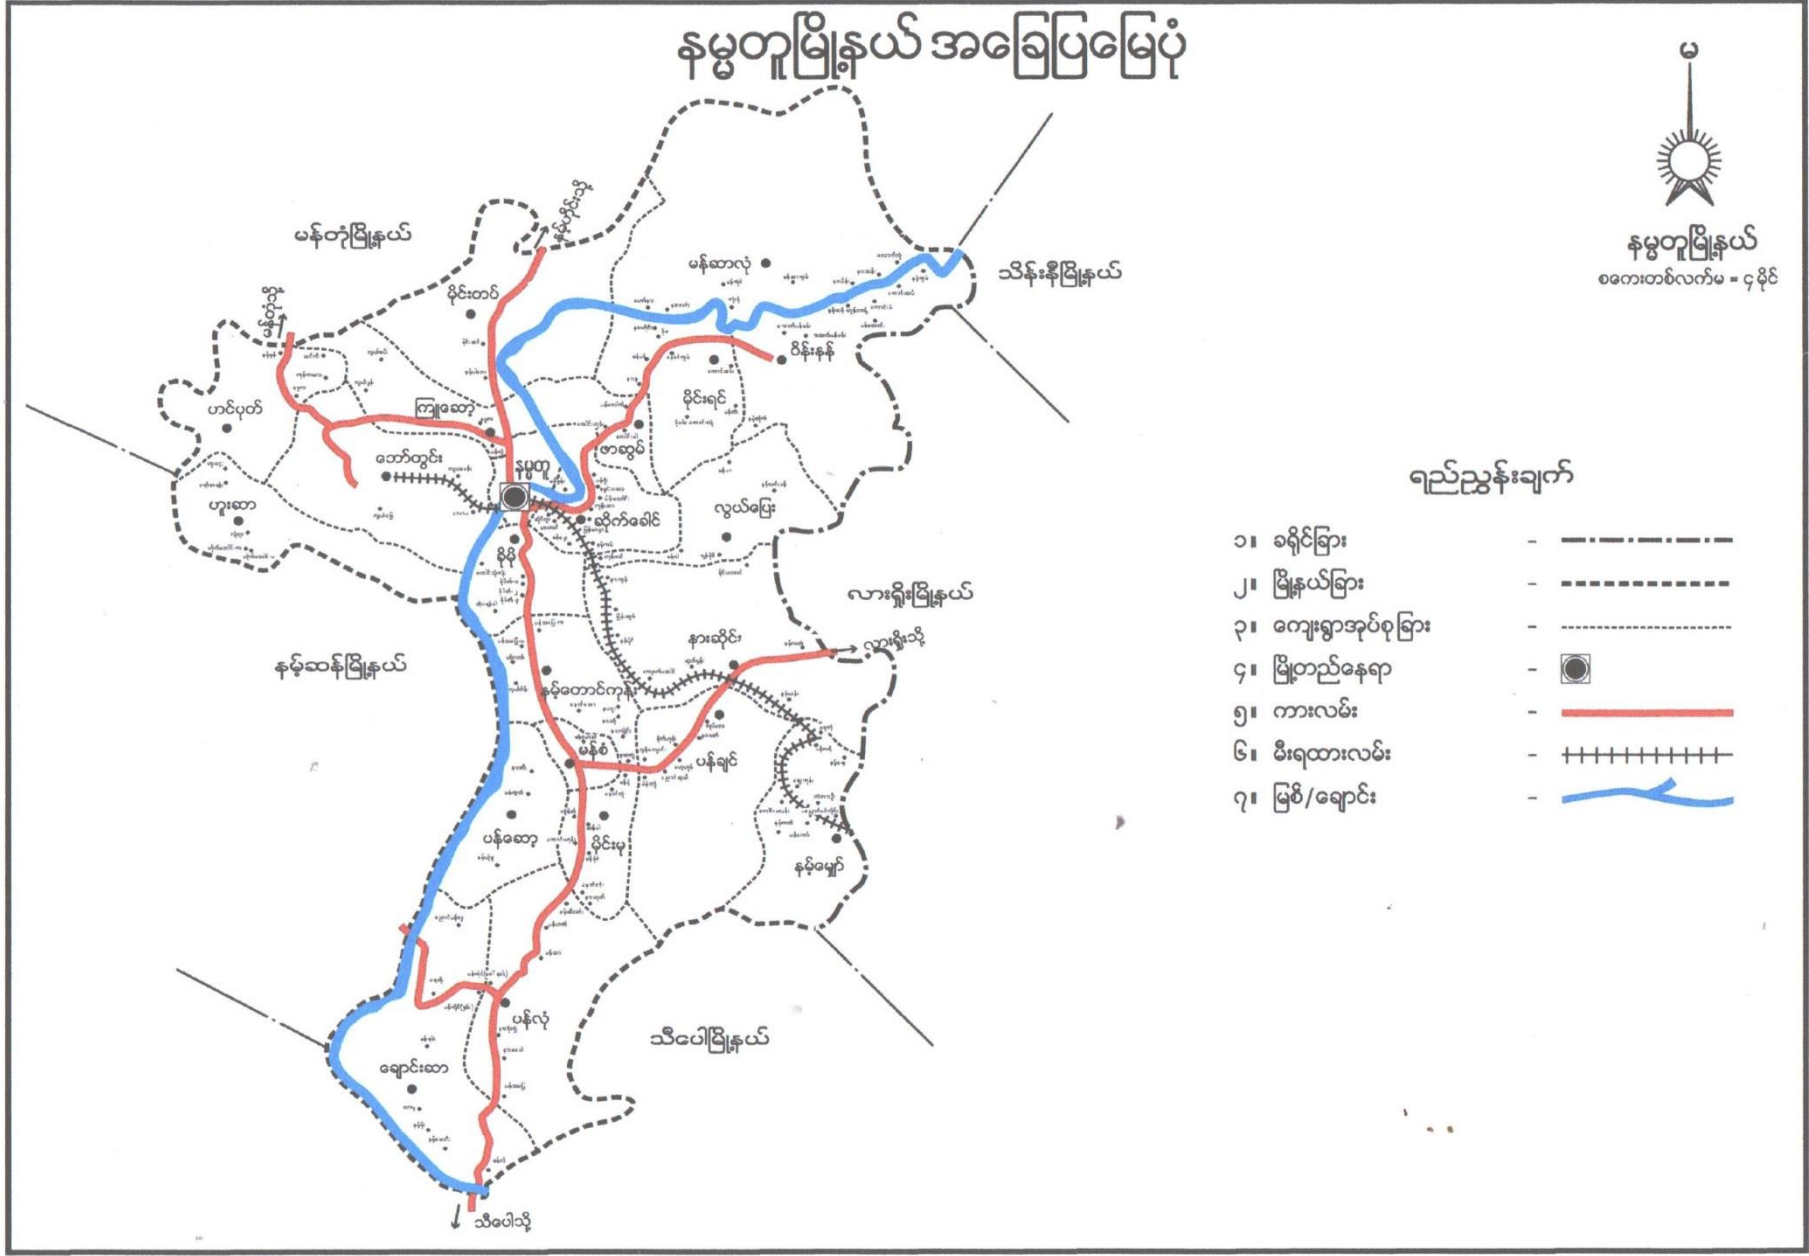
နမ္မတူမြို့နယ် အခြေပြမြေပုံ

မ

နမ္မတူမြို့နယ်
စကေးတစ်လက်မ = ၄ မိုင်

မန်တုံမြို့နယ်
မိုင်းတုံသို့
မိုင်းတစ်
မန်ဆာလုံ
သိန်နီမြို့နယ်
မိုင်းတုံသို့
ဟင်ပုတ်
ကြူဆော့
ပိန်းနန်
မိုင်းရင်
ဘော်တွင်း
နမ္မတူ
ဖာဆွမ်
ဟူးဆာ
ဆိုက်ခေါင်
လွယ်ပြေး
နိုဝ်
လားရှိုးမြို့နယ်
နားဆိုင်း
လားရှိုးသို့
နမ့်ဆန်မြို့နယ်
နမ့်တောင်ကုန်း
မန်စံ
ပန်ချင်
ပန်ဆော့
မိုင်းမု
နမ့်မျော်
ပန်လုံ
သီပေါမြို့နယ်
ချောင်းဆာ
သီပေါသို့

ရည်ညွှန်းချက်
၁။ ခရိုင်ခြား -
၂။ မြို့နယ်ခြား -
၃။ ကျေးရွာအုပ်စုခြား -
၄။ မြို့တည်နေရာ -
၅။ ကားလမ်း -
၆။ မီးရထားလမ်း -
၇။ မြစ်/ချောင်း -